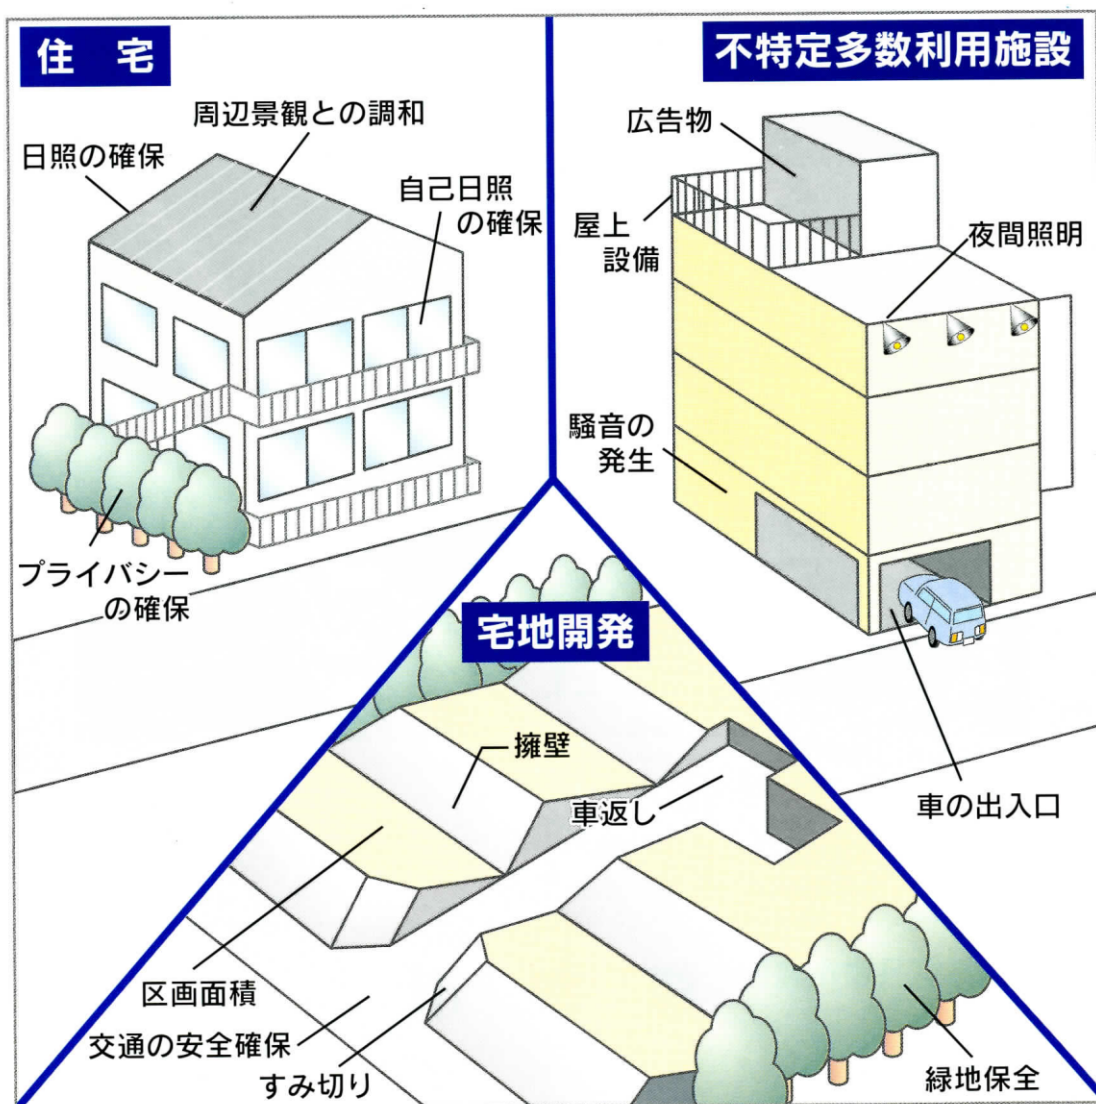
住　宅

周辺景観との調和

日照の確保

自己日照の確保

プライバシーの確保

不特定多数利用施設

広告物

屋上設備

夜間照明

騒音の発生

車の出入口

宅地開発

擁壁

車返し

区画面積

交通の安全確保

すみ切り

緑地保全